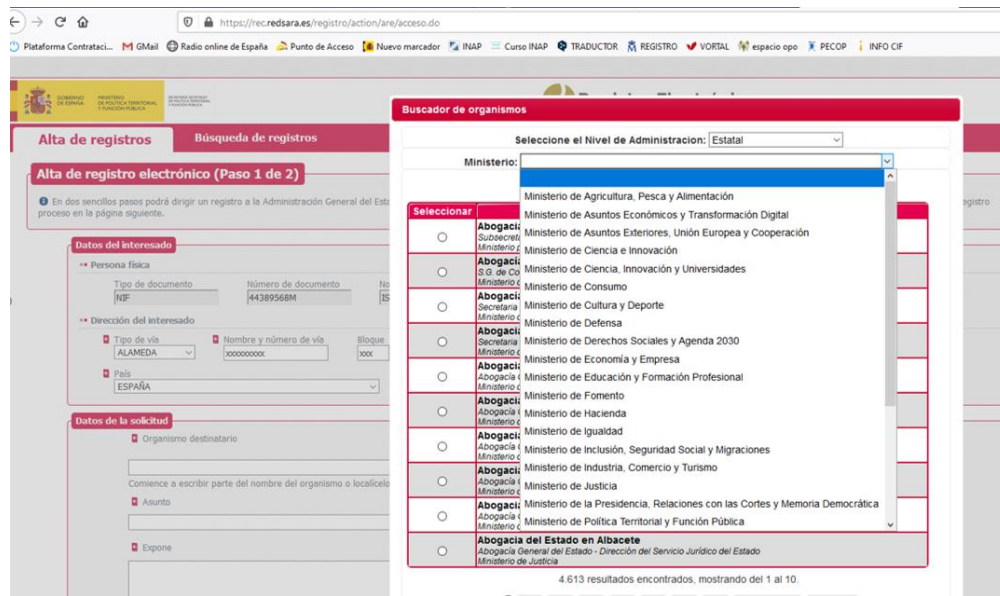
https://rec.redsara.es/registro/action/are/acceso.do

Plataforma Contratacі... GMail Radio online de España Punto de Acceso Nuevo marcador INAP Curso INAP TRADUCTOR REGISTRO VORTAL espacio opo PECOP INFO CIF

GOBIERNO DE ESPAÑA MINISTERIO DE POLÍTICA TERRITORIAL Y FUNCIÓN PÚBLICA

Alta de registros Búsqueda de registros

Alta de registro electrónico (Paso 1 de 2)

En dos sencillos pasos podrá dirigir un registro a la Administración General del Esta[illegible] proceso en la página siguiente.

registro

Datos del interesado

Persona física

Tipo de documento NIF
Número de documento 44389568M
No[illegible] IS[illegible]

Dirección del interesado

Tipo de vía ALAMEDA
Nombre y número de vía xxxxxxxxx
Bloque xxx

País ESPAÑA

Datos de la solicitud

Organismo destinatario

Comience a escribir parte del nombre del organismo o localícelo

Asunto

Expone

Buscador de organismos

Seleccione el Nivel de Administracion: Estatal

Ministerio:

Ministerio de Agricultura, Pesca y Alimentación
Ministerio de Asuntos Económicos y Transformación Digital
Ministerio de Asuntos Exteriores, Unión Europea y Cooperación
Ministerio de Ciencia e Innovación
Ministerio de Ciencia, Innovación y Universidades
Ministerio de Consumo
Ministerio de Cultura y Deporte
Ministerio de Defensa
Ministerio de Derechos Sociales y Agenda 2030
Ministerio de Economía y Empresa
Ministerio de Educación y Formación Profesional
Ministerio de Fomento
Ministerio de Hacienda
Ministerio de Igualdad
Ministerio de Inclusión, Seguridad Social y Migraciones
Ministerio de Industria, Comercio y Turismo
Ministerio de Justicia
Ministerio de la Presidencia, Relaciones con las Cortes y Memoria Democrática
Ministerio de Política Territorial y Función Pública

Seleccionar

Abogaci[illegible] Subsecret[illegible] Ministerio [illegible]
Abogaci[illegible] S.G. de Co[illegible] Ministerio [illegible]
Abogaci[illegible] Secretaria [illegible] Ministerio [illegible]
Abogaci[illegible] Secretaria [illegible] Ministerio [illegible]
Abogaci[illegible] Abogacia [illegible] Ministerio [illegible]
Abogaci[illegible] Abogacia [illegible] Ministerio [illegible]
Abogaci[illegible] Abogacia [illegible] Ministerio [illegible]
Abogaci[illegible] Abogacia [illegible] Ministerio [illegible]
Abogaci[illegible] Abogacia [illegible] Ministerio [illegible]

Abogacia del Estado en Albacete
Abogacia General del Estado - Dirección del Servicio Jurídico del Estado
Ministerio de Justicia

4.613 resultados encontrados, mostrando del 1 al 10.